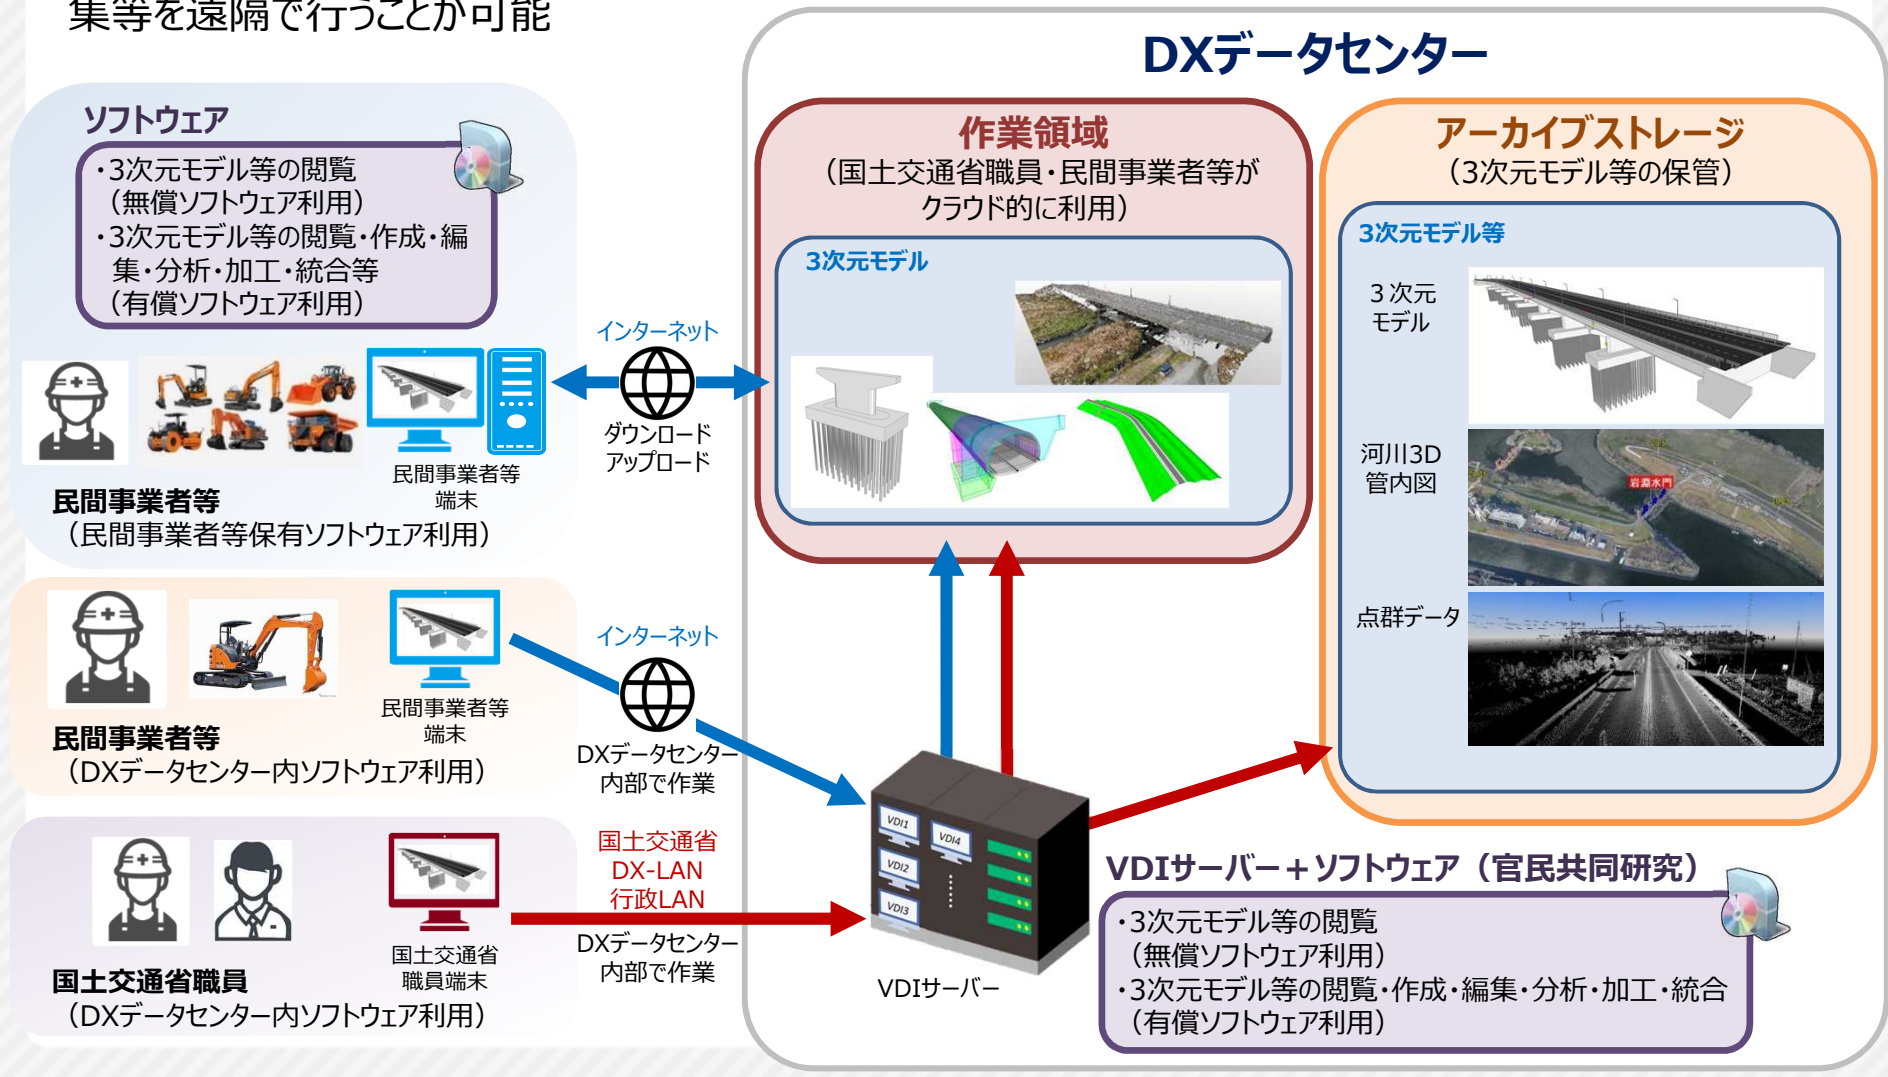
集等を遠隔で行うことが可能

ソフトウェア
・3次元モデル等の閲覧
（無償ソフトウェア利用）
・3次元モデル等の閲覧・作成・編集・分析・加工・統合等
（有償ソフトウェア利用）

民間事業者等端末

民間事業者等
（民間事業者等保有ソフトウェア利用）

インターネット
ダウンロード
アップロード

民間事業者等端末

民間事業者等
（DXデータセンター内ソフトウェア利用）

インターネット
DXデータセンター内部で作業

国土交通省職員端末

国土交通省職員
（DXデータセンター内ソフトウェア利用）

国土交通省
DX-LAN
行政LAN
DXデータセンター内部で作業

DXデータセンター

作業領域
（国土交通省職員・民間事業者等がクラウド的に利用）

3次元モデル

アーカイブストレージ
（3次元モデル等の保管）

3次元モデル等
3次元モデル
河川3D管内図
点群データ

VDI1
VDI2
VDI3
VDI4
VDIサーバー

VDIサーバー＋ソフトウェア（官民共同研究）
・3次元モデル等の閲覧
（無償ソフトウェア利用）
・3次元モデル等の閲覧・作成・編集・分析・加工・統合
（有償ソフトウェア利用）